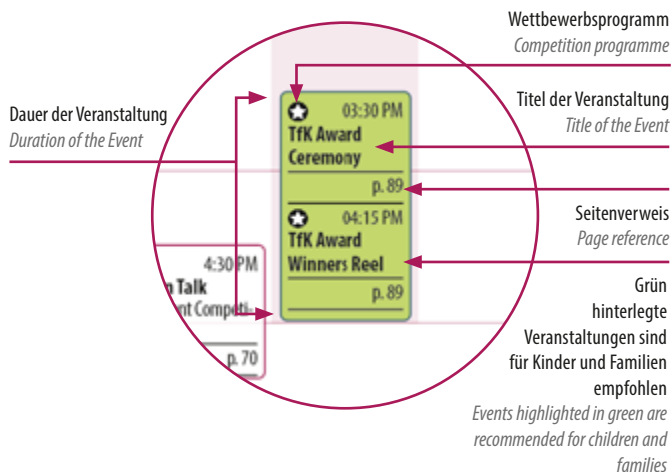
Wettbewerbsprogramm
*Competition programme*

Dauer der Veranstaltung
*Duration of the Event*

03:30 PM
TfK Award Ceremony
p. 89

04:15 PM
TfK Award Winners Reel
p. 89

4:30 PM
n Talk
nt Competi-
p. 70

Titel der Veranstaltung
*Title of the Event*

Seitenverweis
*Page reference*

Grün hinterlegte Veranstaltungen sind für Kinder und Familien empfohlen
*Events highlighted in green are recommended for children and families*